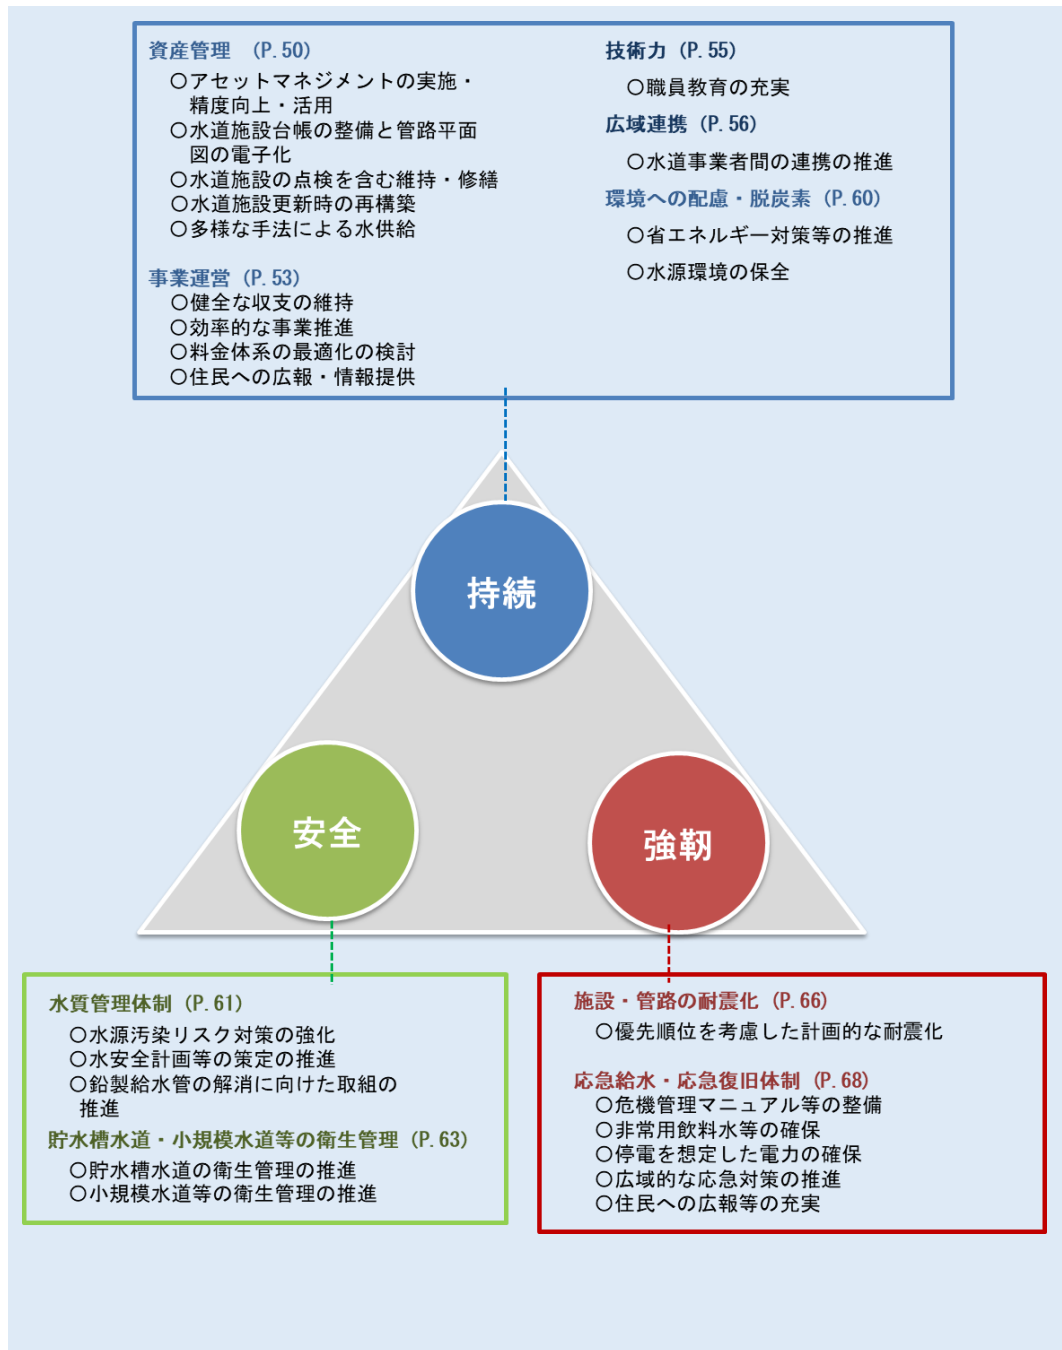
資産管理　(P. 50)
〇アセットマネジメントの実施・精度向上・活用
〇水道施設台帳の整備と管路平面図の電子化
〇水道施設の点検を含む維持・修繕
〇水道施設更新時の再構築
〇多様な手法による水供給

事業運営（P. 53）
〇健全な収支の維持
〇効率的な事業推進
〇料金体系の最適化の検討
〇住民への広報・情報提供

技術力（P. 55）
〇職員教育の充実

広域連携（P. 56）
〇水道事業者間の連携の推進

環境への配慮・脱炭素（P. 60）
〇省エネルギー対策等の推進
〇水源環境の保全

持続

安全

強靭

水質管理体制（P. 61）
〇水源汚染リスク対策の強化
〇水安全計画等の策定の推進
〇鉛製給水管の解消に向けた取組の推進

貯水槽水道・小規模水道等の衛生管理（P. 63）
〇貯水槽水道の衛生管理の推進
〇小規模水道等の衛生管理の推進

施設・管路の耐震化（P. 66）
〇優先順位を考慮した計画的な耐震化

応急給水・応急復旧体制（P. 68）
〇危機管理マニュアル等の整備
〇非常用飲料水等の確保
〇停電を想定した電力の確保
〇広域的な応急対策の推進
〇住民への広報等の充実